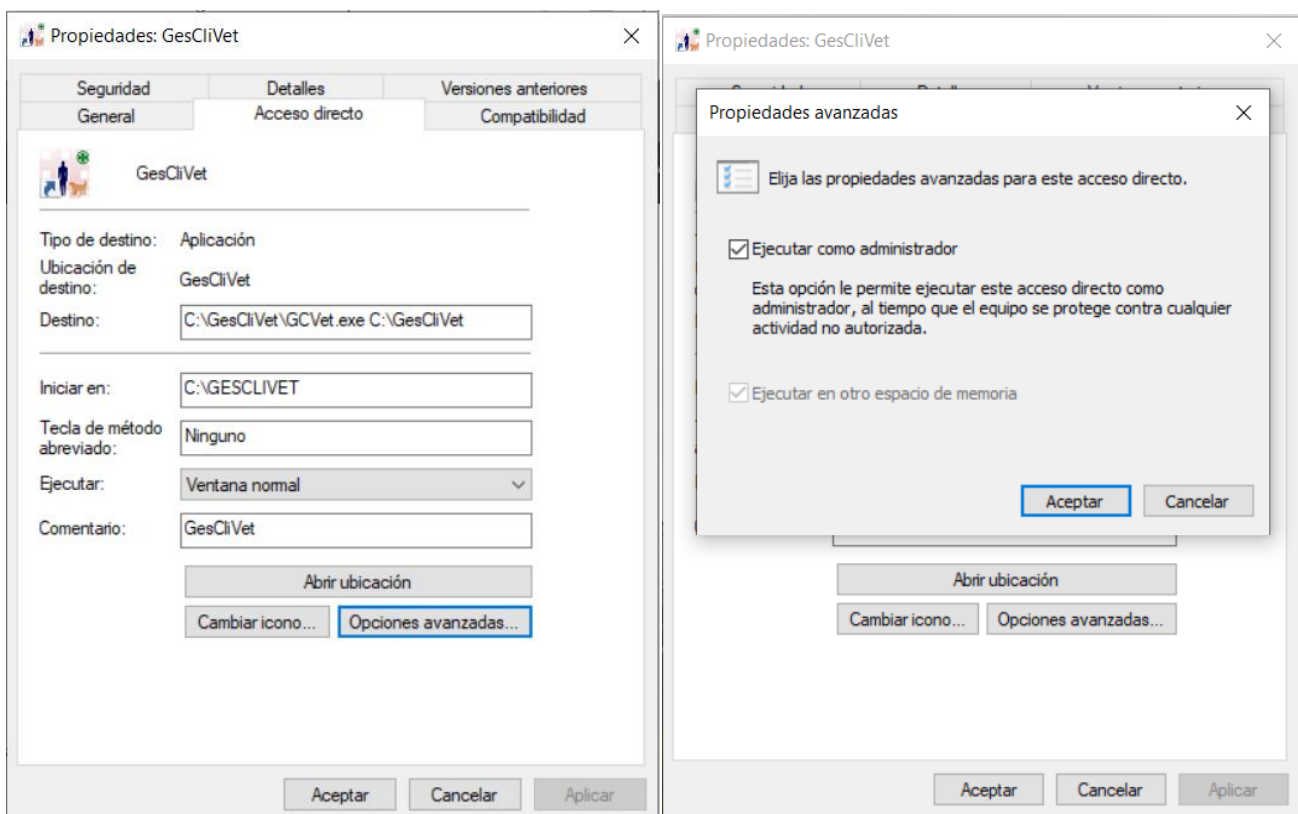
Propiedades: GesCliVet

Seguridad
Detalles
Versiones anteriores
General
Acceso directo
Compatibilidad

GesCliVet

Tipo de destino: Aplicación
Ubicación de destino: GesCliVet
Destino: C:\GesCliVet\GCVet.exe C:\GesCliVet

Iniciar en: C:\GESCLIVET
Tecla de método abreviado: Ninguno
Ejecutar: Ventana normal
Comentario: GesCliVet

Abrir ubicación
Cambiar icono...
Opciones avanzadas...

Aceptar
Cancelar
Aplicar

Propiedades: GesCliVet

Propiedades avanzadas

Elija las propiedades avanzadas para este acceso directo.

Ejecutar como administrador

Esta opción le permite ejecutar este acceso directo como administrador, al tiempo que el equipo se protege contra cualquier actividad no autorizada.

Ejecutar en otro espacio de memoria

Aceptar
Cancelar

Abrir ubicación
Cambiar icono...
Opciones avanzadas...

Aceptar
Cancelar
Aplicar